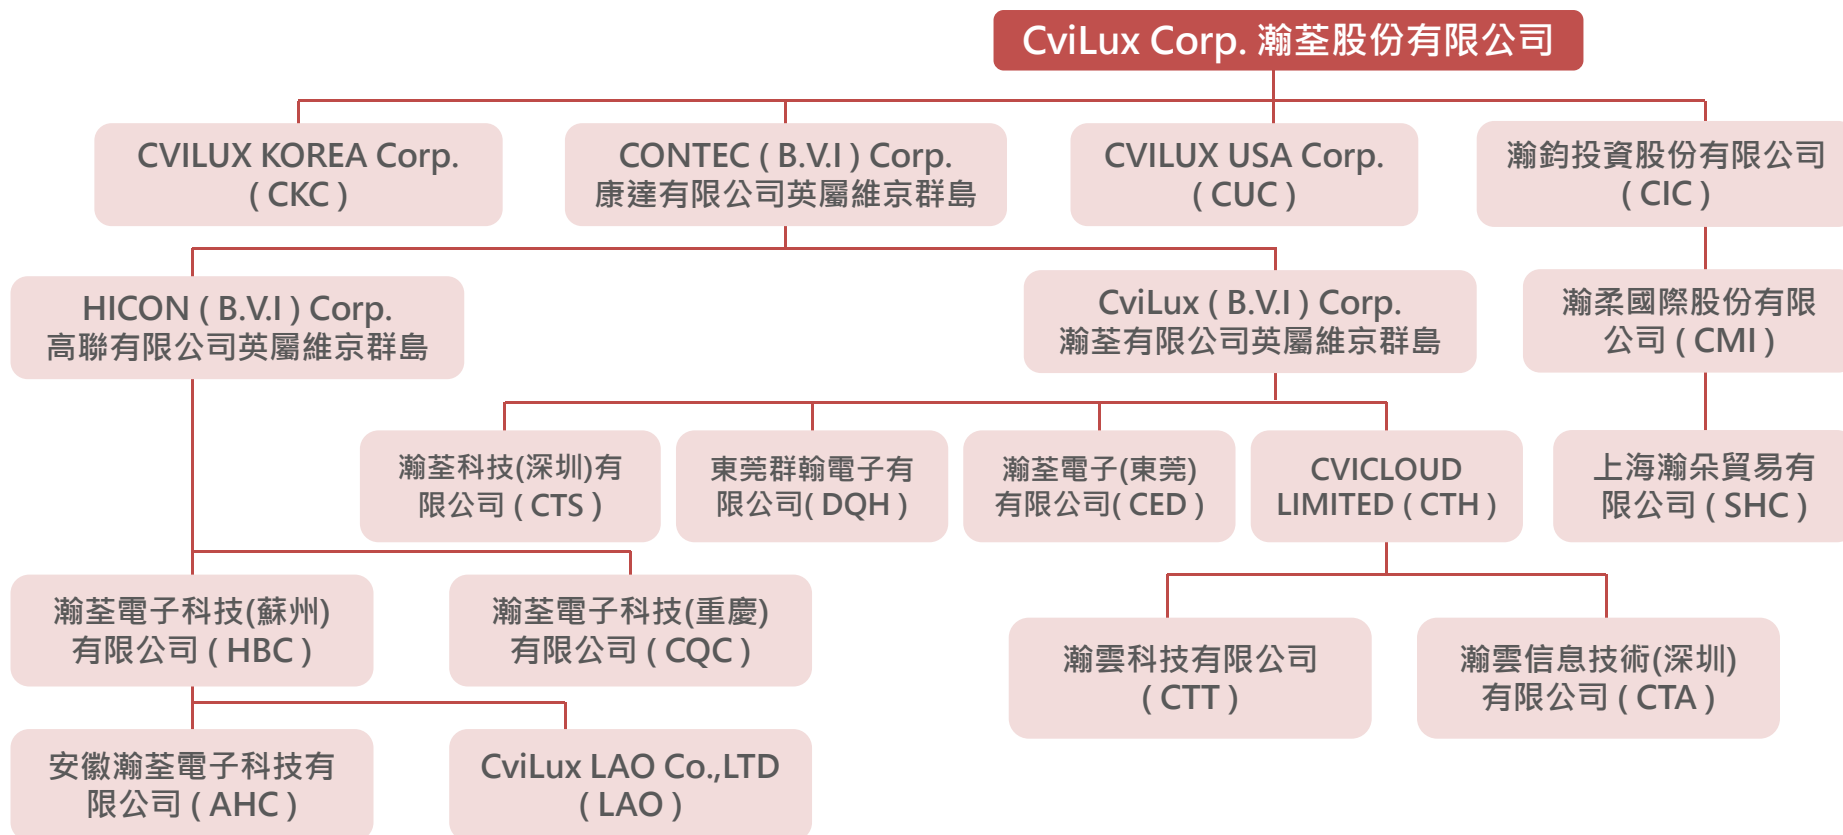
CviLux Corp. 瀚荃股份有限公司

CVILUX KOREA Corp. ( CKC )

CONTEC ( B.V.I ) Corp. 康達有限公司英屬維京群島

CVILUX USA Corp. ( CUC )

瀚鈞投資股份有限公司 ( CIC )

HICON ( B.V.I ) Corp. 高聯有限公司英屬維京群島

CviLux ( B.V.I ) Corp. 瀚荃有限公司英屬維京群島

瀚柔國際股份有限公司 ( CMI )

瀚荃科技(深圳)有限公司 ( CTS )

東莞群翰電子有限公司( DQH )

瀚荃電子(東莞)有限公司( CED )

CVICLOUD LIMITED ( CTH )

上海瀚朵貿易有限公司 ( SHC )

瀚荃電子科技(蘇州)有限公司 ( HBC )

瀚荃電子科技(重慶)有限公司 ( CQC )

瀚雲科技有限公司 ( CTT )

瀚雲信息技術(深圳)有限公司 ( CTA )

安徽瀚荃電子科技有限公司 ( AHC )

CviLux LAO Co.,LTD ( LAO )